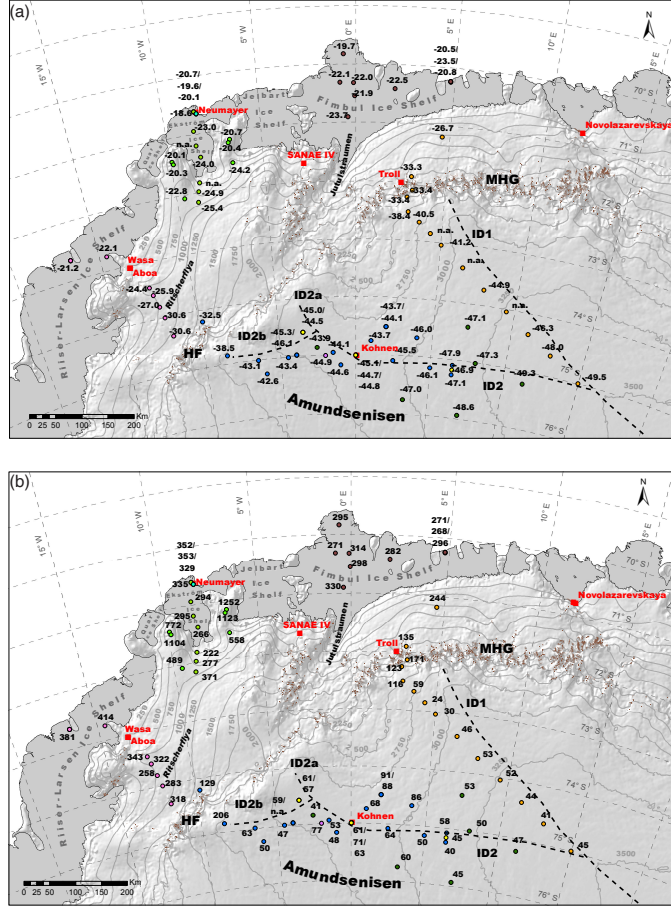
(a)

15° W
10° W
5° W
0° E
5° E
10° E
N
70° S
71° S
72° S
73° S
74° S
75° S
76° S

-19.7
-20.5/
-23.5/
-20.8
-20.7/
-19.6/
-20.1
-22.1
-22.0
-22.5
-21.9
-23.2
Fimbul Ice Shelf
Jelbart
Neumayer
-18.6
-23.0
-20.7
n.a.
-20.4
-20.1
-24.0
-24.2
-20.3
SANAE IV
n.a.
-24.9
-22.8
-25.4
Jutulstraumen
-26.7
Novolazarevskaya
-33.3
Troll
-33.4
-33.4
MHG
-38.4
-40.5
n.a.
ID1
-41.2
n.a.
Riiser-Larsen Ice Shelf
-22.1
-21.2
Wasa
Aboa
-24.4
-25.9
-27.0
-30.6
Ritscherflya
-30.6
-32.5
ID2a
-43.7/
-44.1
-44.9
-45.0/
-44.5
-45.3/
-46.1
-43.9
-44.1
-43.7
-46.0
-47.1
-46.3
ID2b
-38.5
HF
Kohnen
-45.5
-48.0
-43.1
-43.4
-44.9
-44.6
-45.1/
-44.7/
-44.8
-46.1
-47.9
-47.3
-46.9
-47.1
-49.3
-49.5
-42.6
-47.0
ID2
-48.6
Amundsenisen
3500
0 25 50 100 150 200 Km

(b)

15° W
10° W
5° W
0° E
5° E
10° E
N
70° S
73° S
74° S
75° S
76° S

295
271/
268/
296
352/
353/
329
271
314
282
298
330
Fimbul Ice Shelf
335
Neumayer
294
1252
1123
295
772
1104
266
558
SANAE IV
244
Novolazarevskaya
222
277
489
371
Jutulstraumen
135
Troll
171
123
MHG
116
59
24
ID1
30
Riiser-Larsen Ice Shelf
414
381
Wasa
Aboa
343
322
258
283
318
Ritscherflya
129
ID2a
61/
67
91/
88
46
53
52
86
53
44
ID2b
59/
n.a.
HF
206
41
68
Kohnen
61
64
58
50
41
63
47
77
53
48
71/
63
50
45
47
45
50
40
60
ID2
45
Amundsenisen
3500
0 25 50 100 150 200 Km